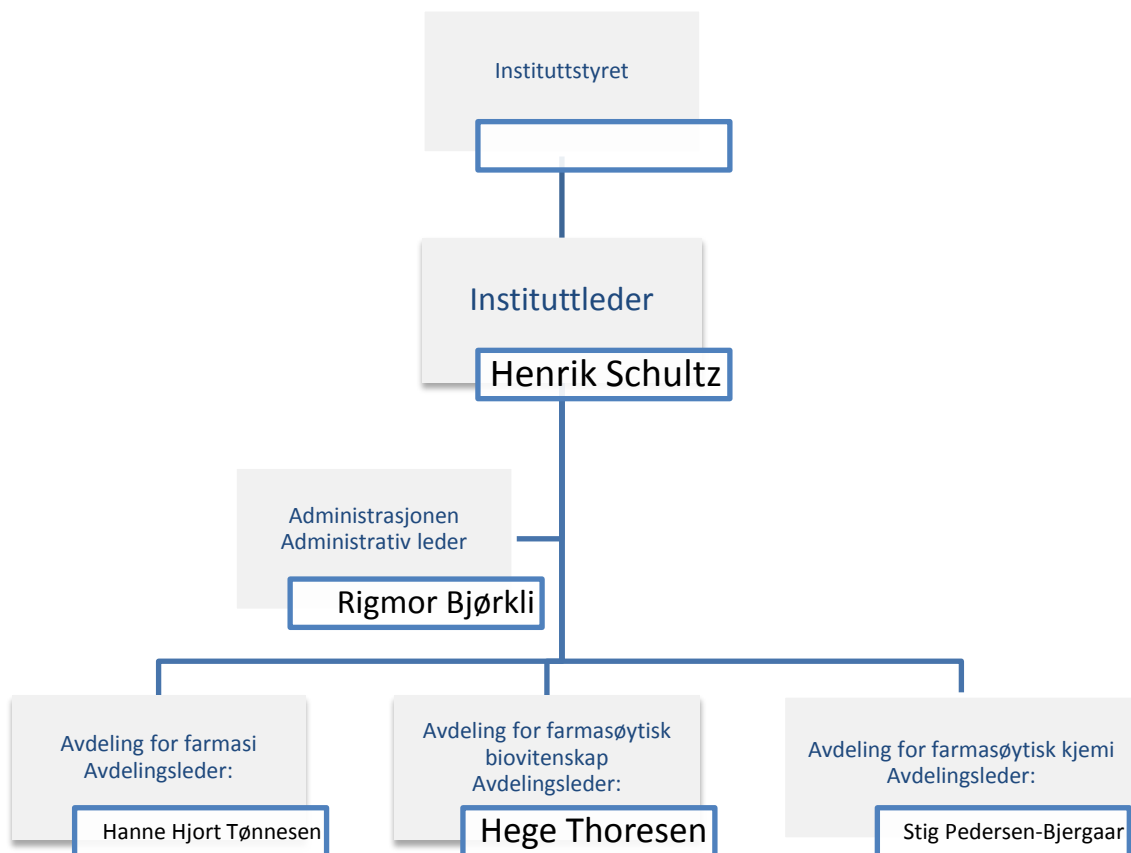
Instituttstyret

Instituttleder

Henrik Schultz

Administrasjonen
Administrativ leder

Rigmor Bjørkli

Avdeling for farmasi
Avdelingsleder:

Hanne Hjort Tønnesen

Avdeling for farmasøytisk biovitenskap
Avdelingsleder:

Hege Thoresen

Avdeling for farmasøytisk kjemi
Avdelingsleder:

Stig Pedersen-Bjergaar